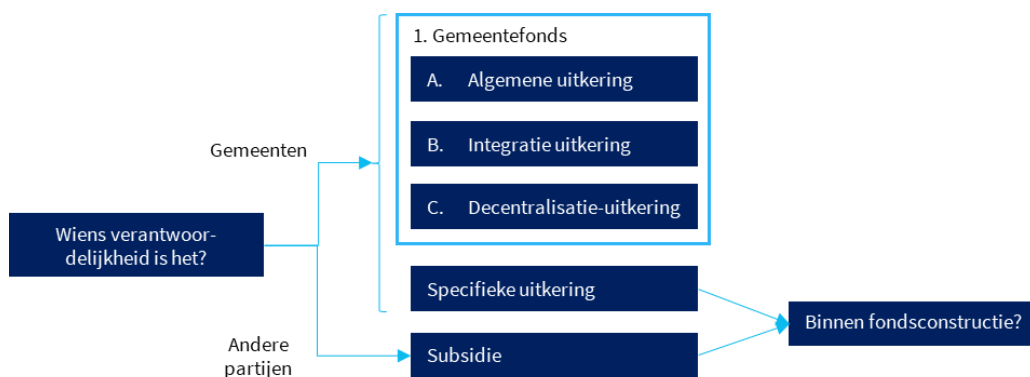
Wiens verantwoordelijkheid is het?

Gemeenten

Andere partijen

1. Gemeentefonds

A. Algemene uitkering

B. Integratie uitkering

C. Decentralisatie-uitkering

Specifieke uitkering

Subsidie

Binnen fondsconstructie?